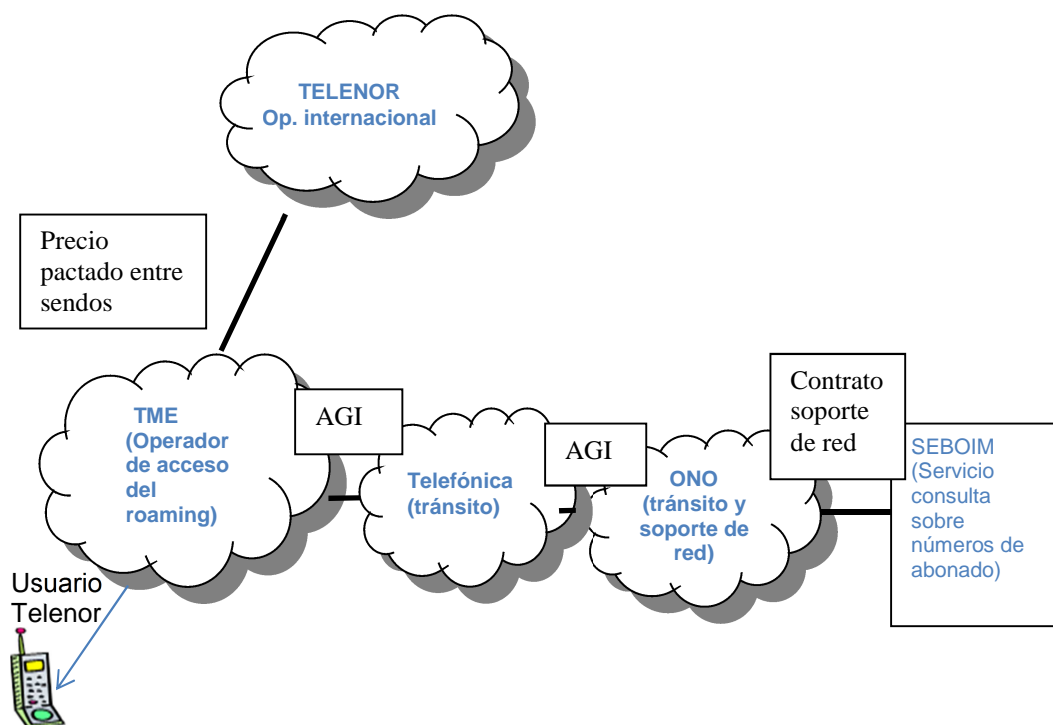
TELENOR
Op. internacional

Precio pactado entre sendos

TME (Operador de acceso del roaming)

AGI

Telefónica (tránsito)

AGI

ONO (tránsito y soporte de red)

Contrato soporte de red

SEBOIM (Servicio consulta sobre números de abonado)

Usuario Telenor